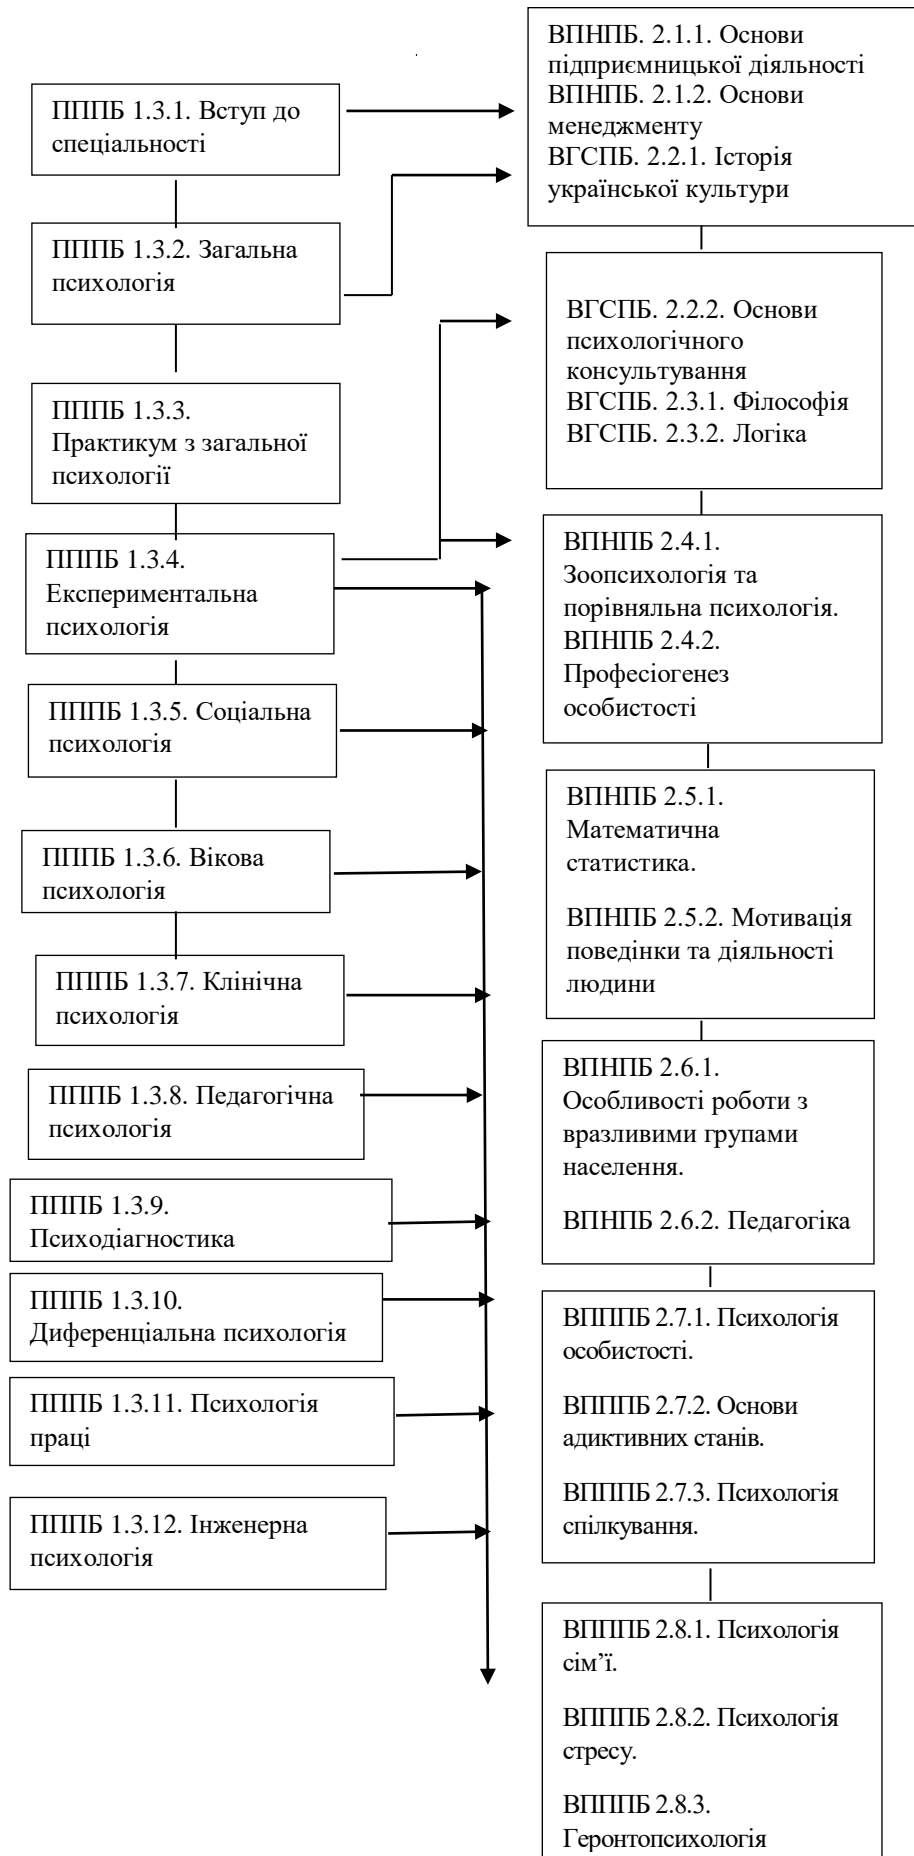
ППІБ 1.3.1. Вступ до спеціальності

ППІБ 1.3.2. Загальна психологія

ППІБ 1.3.3. Практикум з загальної психології

ППІБ 1.3.4. Експериментальна психологія

ППІБ 1.3.5. Соціальна психологія

ППІБ 1.3.6. Вікова психологія

ППІБ 1.3.7. Клінічна психологія

ППІБ 1.3.8. Педагогічна психологія

ППІБ 1.3.9. Психодіагностика

ППІБ 1.3.10. Диференціальна психологія

ППІБ 1.3.11. Психологія праці

ППІБ 1.3.12. Інженерна психологія

ВПНПБ. 2.1.1. Основи підприємницької діяльності
ВПНПБ. 2.1.2. Основи менеджменту
ВГСПБ. 2.2.1. Історія української культури

ВГСПБ. 2.2.2. Основи психологічного консультування
ВГСПБ. 2.3.1. Філософія
ВГСПБ. 2.3.2. Логіка

ВПНПБ 2.4.1. Зоопсихологія та порівняльна психологія.
ВПНПБ 2.4.2. Професіогенез особистості

ВПНПБ 2.5.1. Математична статистика.

ВПНПБ 2.5.2. Мотивація поведінки та діяльності людини

ВПНПБ 2.6.1. Особливості роботи з вразливими групами населення.

ВПНПБ 2.6.2. Педагогіка

ВППБ 2.7.1. Психологія особистості.

ВППБ 2.7.2. Основи адиктивних станів.

ВППБ 2.7.3. Психологія спілкування.

ВППБ 2.8.1. Психологія сім'ї.

ВППБ 2.8.2. Психологія стресу.

ВППБ 2.8.3. Геронтопсихологія